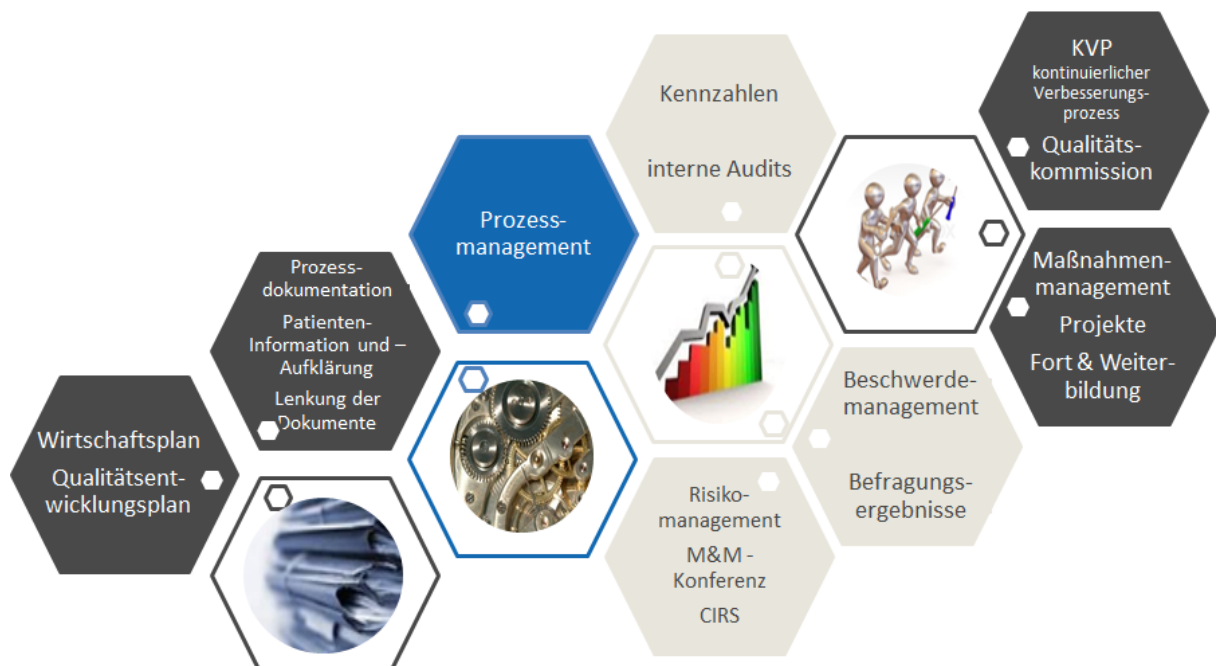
Kennzahlen

interne Audits

KVP
kontinuierlicher Verbesserungsprozess

Qualitätskommission

Prozessmanagement

Prozessdokumentation

Patienten-Information und – Aufklärung

Lenkung der Dokumente

Maßnahmenmanagement

Projekte

Fort & Weiterbildung

Beschwerdemanagement

Befragungsergebnisse

Wirtschaftsplan

Qualitätsentwicklungsplan

Risikomanagement

M&M - Konferenz

CIRS